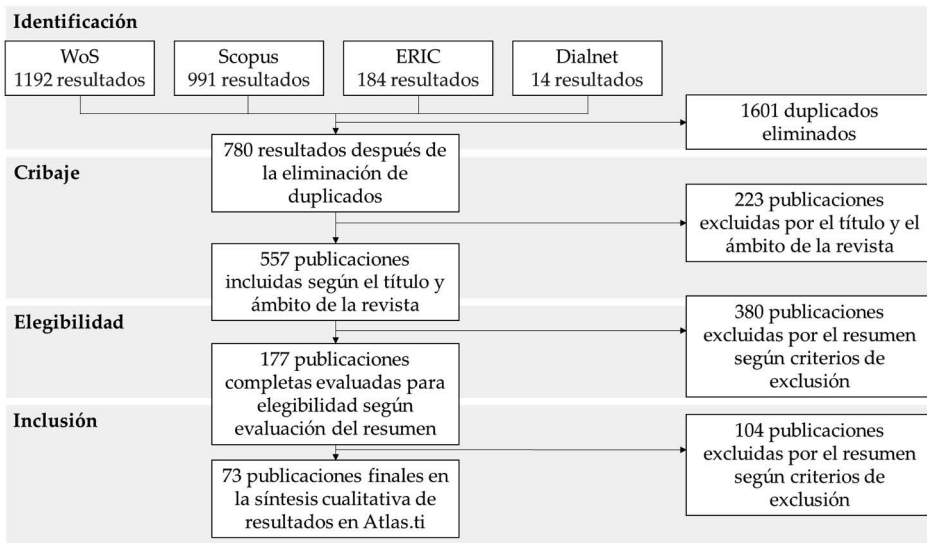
Identificación

WoS
1192 resultados

Scopus
991 resultados

ERIC
184 resultados

Dialnet
14 resultados

1601 duplicados eliminados

Cribaje

780 resultados después de la eliminación de duplicados

223 publicaciones excluidas por el título y el ámbito de la revista

557 publicaciones incluidas según el título y ámbito de la revista

Elegibilidad

380 publicaciones excluidas por el resumen según criterios de exclusión

177 publicaciones completas evaluadas para elegibilidad según evaluación del resumen

Inclusión

104 publicaciones excluidas por el resumen según criterios de exclusión

73 publicaciones finales en la síntesis cualitativa de resultados en Atlas.ti